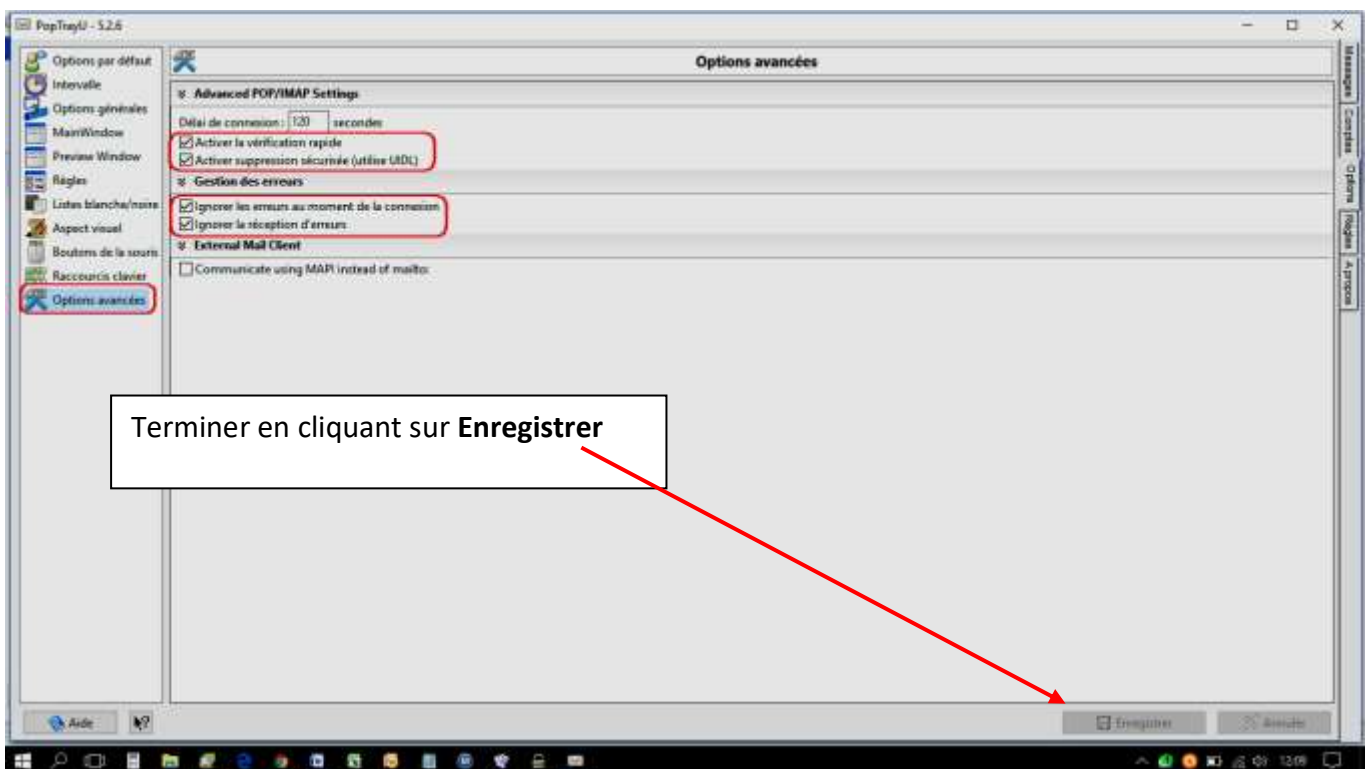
PopTrayU - 5.2.6

Options par défaut
Intervalle
Options générales
MainWindow
Preview Window
Règles
Listes blanche/noire
Aspect visuel
Boutons de la souris
Raccourcis clavier
Options avancées

Options avancées

Advanced POP/IMAP Settings
Délai de connexion : 120 secondes
☑ Activer la vérification rapide
☑ Activer suppression sécurisée (utilise UIDL)

Gestion des erreurs
☑ Ignorer les erreurs au moment de la connexion
☑ Ignorer la réception d'erreurs

External Mail Client
☐ Communicate using MAPI instead of mailto:

Terminer en cliquant sur **Enregistrer**

Messages
Comptes
Options
Règles
A propos

Aide

Enregistrer
Annuler

12:09